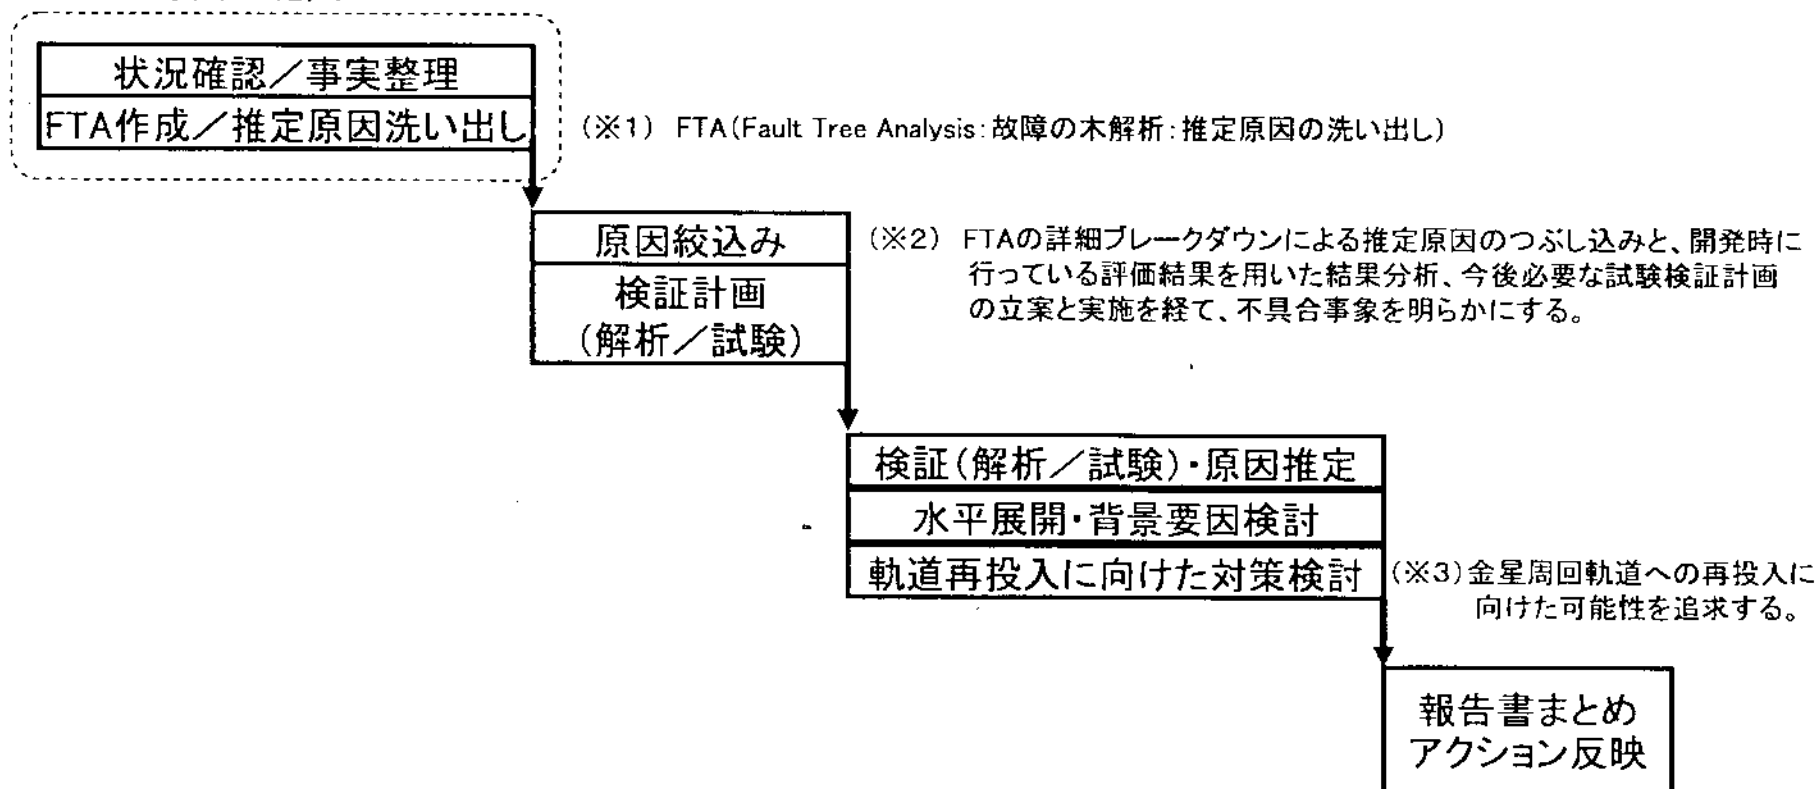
状況確認／事実整理

FTA作成／推定原因洗い出し

（※1） FTA(Fault Tree Analysis：故障の木解析：推定原因の洗い出し)

原因絞込み

検証計画
（解析／試験）

（※2） FTAの詳細ブレークダウンによる推定原因のつぶし込みと、開発時に行っている評価結果を用いた結果分析、今後必要な試験検証計画の立案と実施を経て、不具合事象を明らかにする。

検証（解析／試験）・原因推定

水平展開・背景要因検討

軌道再投入に向けた対策検討

（※3）金星周回軌道への再投入に向けた可能性を追求する。

報告書まとめ
アクション反映